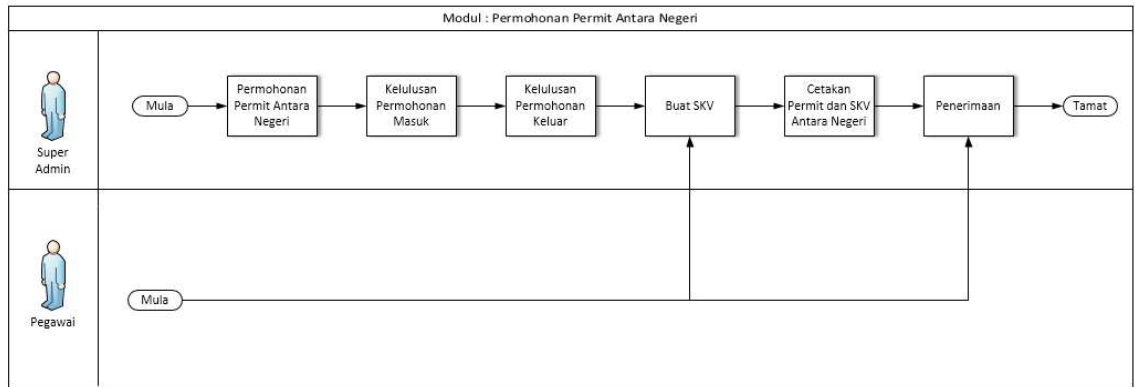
Modul : Permohonan Permit Antara Negeri

Super Admin

Mula

Permohonan Permit Antara Negeri

Kelulusan Permohonan Masuk

Kelulusan Permohonan Keluar

Buat SKV

Cetakan Permit dan SKV Antara Negeri

Penerimaan

Tamat

Pegawai

Mula